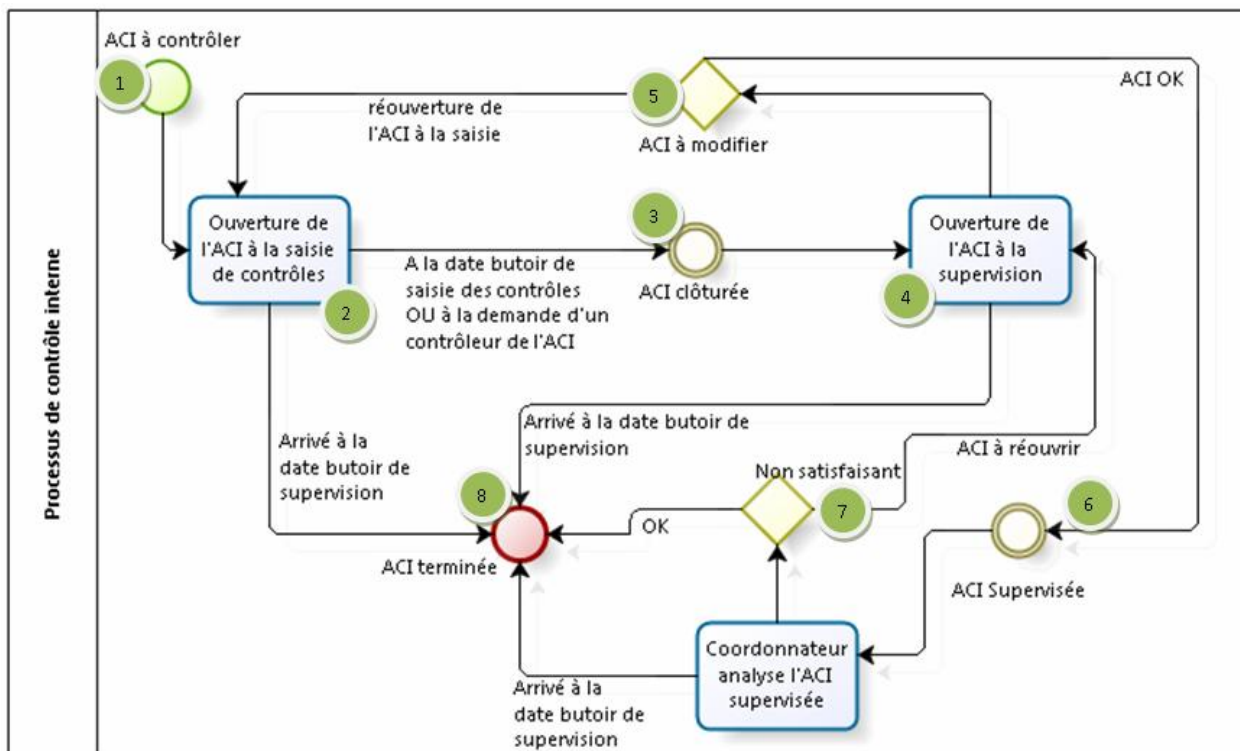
Processus de contrôle interne

ACI à contrôler

1

réouverture de l'ACI à la saisie

5

ACI à modifier

ACI OK

Ouverture de l'ACI à la saisie de contrôles

2

3

A la date butoir de saisie des contrôles OU à la demande d'un contrôleur de l'ACI

ACI clôturée

Ouverture de l'ACI à la supervision

4

Arrivé à la date butoir de supervision

Arrivé à la date butoir de supervision

ACI à réouvrir

Non satisfaisant

8

OK

7

6

ACI terminée

ACI Supervisée

Coordonnateur analyse l'ACI supervisée

Arrivé à la date butoir de supervision